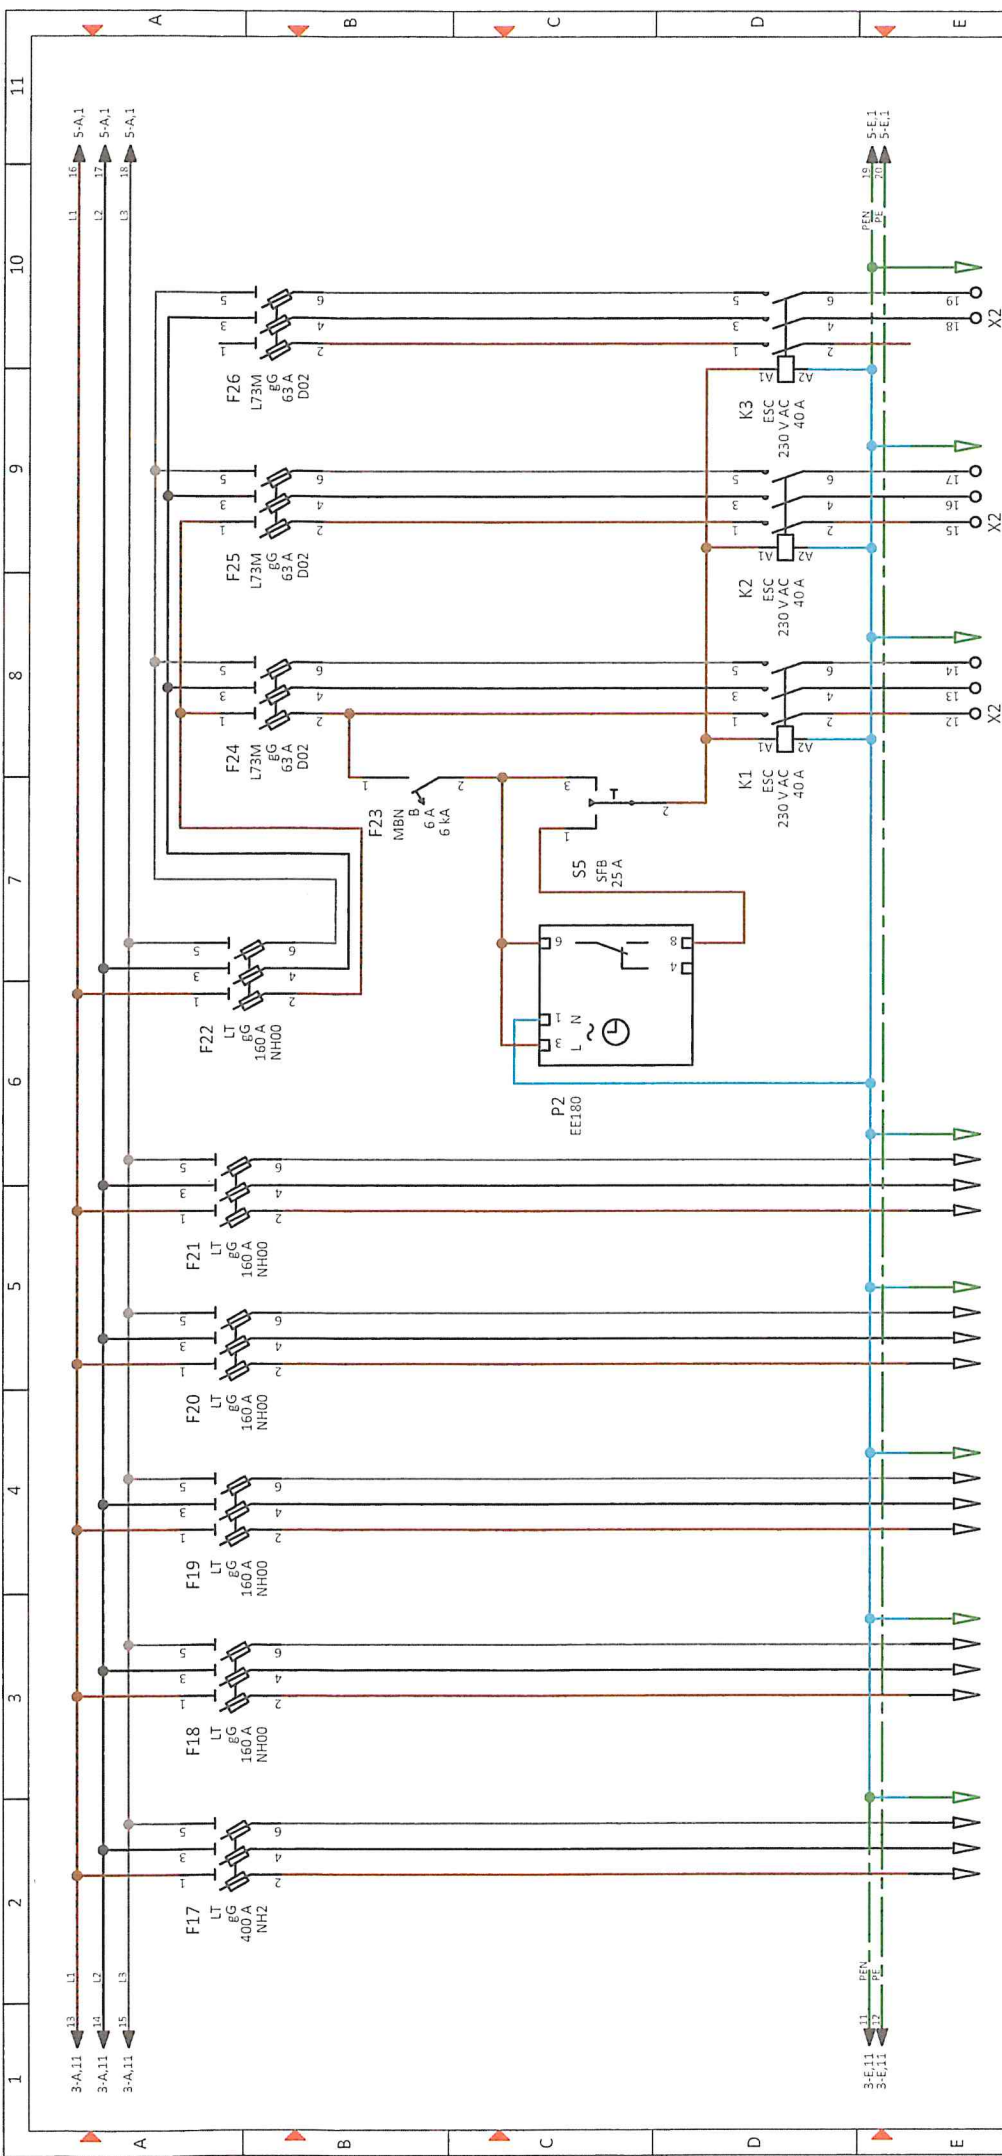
A
B
C
D
E
1
2
3
4
5
6
7
8
9
10
11

3-A,11
13
L1
3-A,11
14
L2
3-A,11
15
L3
3-E,11
11
PEN
3-E,11
12
PE

5-A,1
16
L1
5-A,1
17
L2
5-A,1
18
L3
5-E,1
19
PEN
5-E,1
20
PE

F17
LT
gG
400 A
NH2
1 2 3 4 5 6

F18
LT
gG
160 A
NH00
1 2 3 4 5 6

F19
LT
gG
160 A
NH00
1 2 3 4 5 6

F20
LT
gG
160 A
NH00
1 2 3 4 5 6

F21
LT
gG
160 A
NH00
1 2 3 4 5 6

F22
LT
gG
160 A
NH00
1 2 3 4 5 6

P2
EE180
3 1 L N
6 7 8

S5
SFB
25 A
1 2 3

F23
MBN
B
6 A
6 kA
1 2

F24
L73M
gG
63 A
D02
1 2 3 4 5 6

F25
L73M
gG
63 A
D02
1 2 3 4 5 6

F26
L73M
gG
63 A
D02
1 2 3 4 5 6

K1
ESC
230 V AC
40 A
A1 A2 1 2 3 4 5 6

K2
ESC
230 V AC
40 A
A1 A2 1 2 3 4 5 6

K3
ESC
230 V AC
40 A
A1 A2 1 2 3 4 5 6

X2
12
13
14
X2
15
16
17
X2
18
19